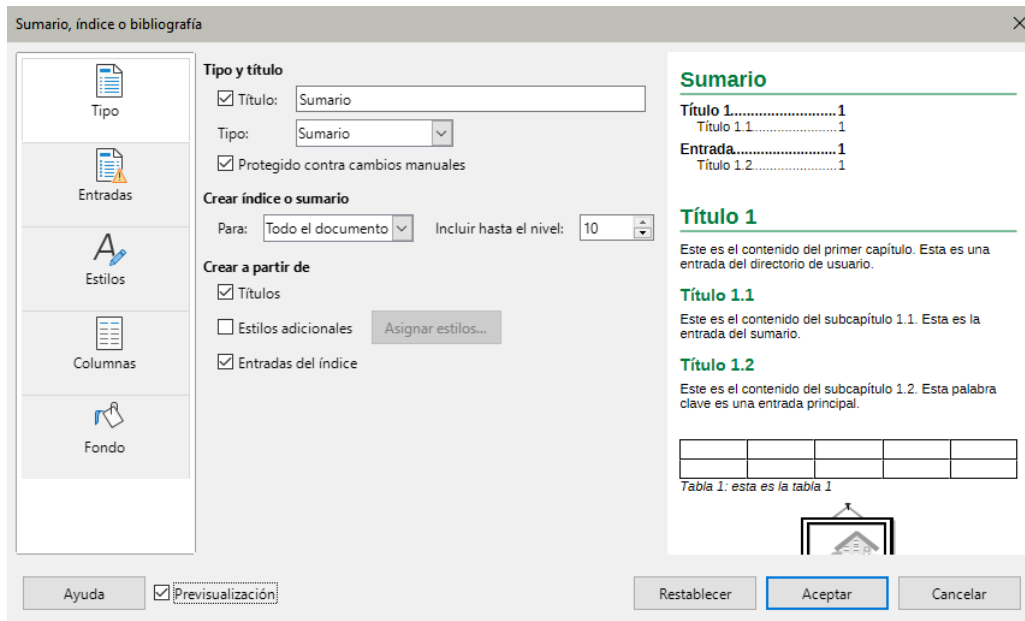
Sumario, índice o bibliografía

Tipo

Entradas

Estilos

Columnas

Fondo

Tipo y título

☑ Título: Sumario

Tipo: Sumario

☑ Protegido contra cambios manuales

Crear índice o sumario

Para: Todo el documento    Incluir hasta el nivel: 10

Crear a partir de

☑ Títulos

☐ Estilos adicionales    Asignar estilos...

☑ Entradas del índice

Sumario

Título 1..........................1
Título 1.1..........................1
Entrada..........................1
Título 1.2..........................1

Título 1

Este es el contenido del primer capítulo. Esta es una entrada del directorio de usuario.

Título 1.1

Este es el contenido del subcapítulo 1.1. Esta es la entrada del sumario.

Título 1.2

Este es el contenido del subcapítulo 1.2. Esta palabra clave es una entrada principal.

| | | | | |
|---|---|---|---|---|
| | | | | |

Tabla 1: esta es la tabla 1

Ayuda    ☑ Previsualización    Restablecer    Aceptar    Cancelar